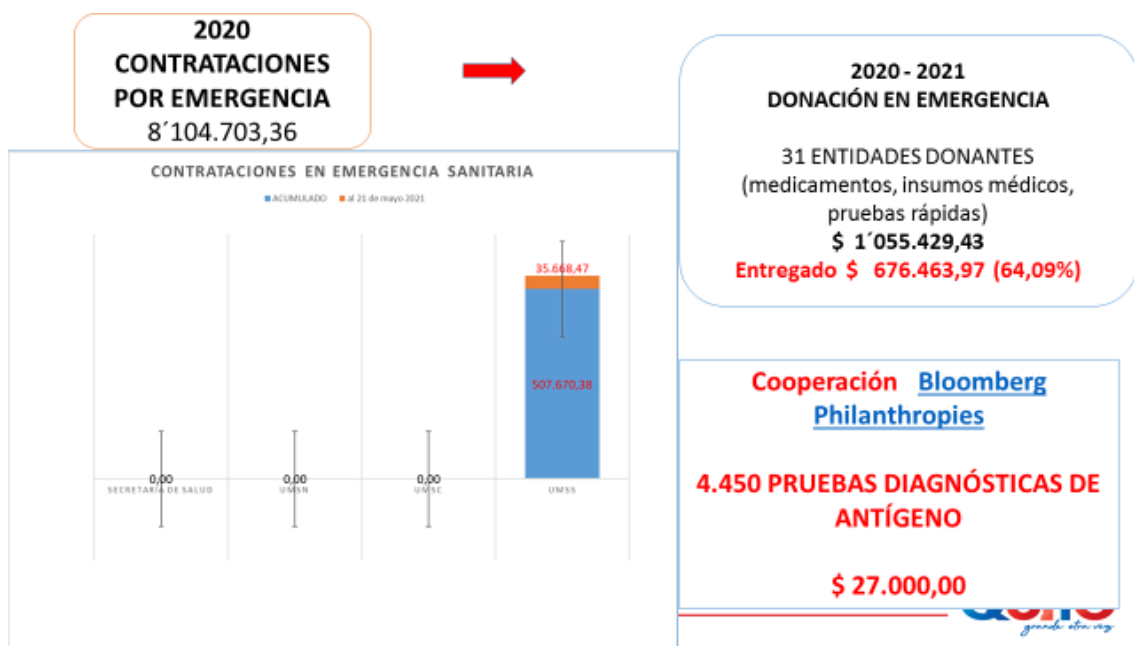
2020
CONTRATACIONES POR EMERGENCIA
8´104.703,36

CONTRATACIONES EN EMERGENCIA SANITARIA

ACUMULADO   al 21 de mayo 2021

35.668,47
507.670,38
0,00
0,00
0,00

SECRETARÍA DE SALUD   UMSN   UMSC   UMSS

2020 - 2021
DONACIÓN EN EMERGENCIA

31 ENTIDADES DONANTES
(medicamentos, insumos médicos, pruebas rápidas)
$ 1´055.429,43
Entregado $ 676.463,97 (64,09%)

Cooperación Bloomberg Philanthropies

4.450 PRUEBAS DIAGNÓSTICAS DE ANTÍGENO

$ 27.000,00

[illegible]
grande otra vez